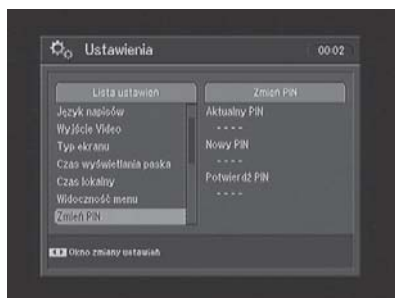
Ustawienia

00:02

Lista ustawień

Język napisów

Wyjście Video

Typ ekranu

Czas wyświetlania paska

Czas lokalny

Widoczność menu

Zmień PIN

Zmień PIN

Aktualny PIN

- - - -

Nowy PIN

- - - -

Potwierdź PIN

- - - -

Okno zmiany ustawień